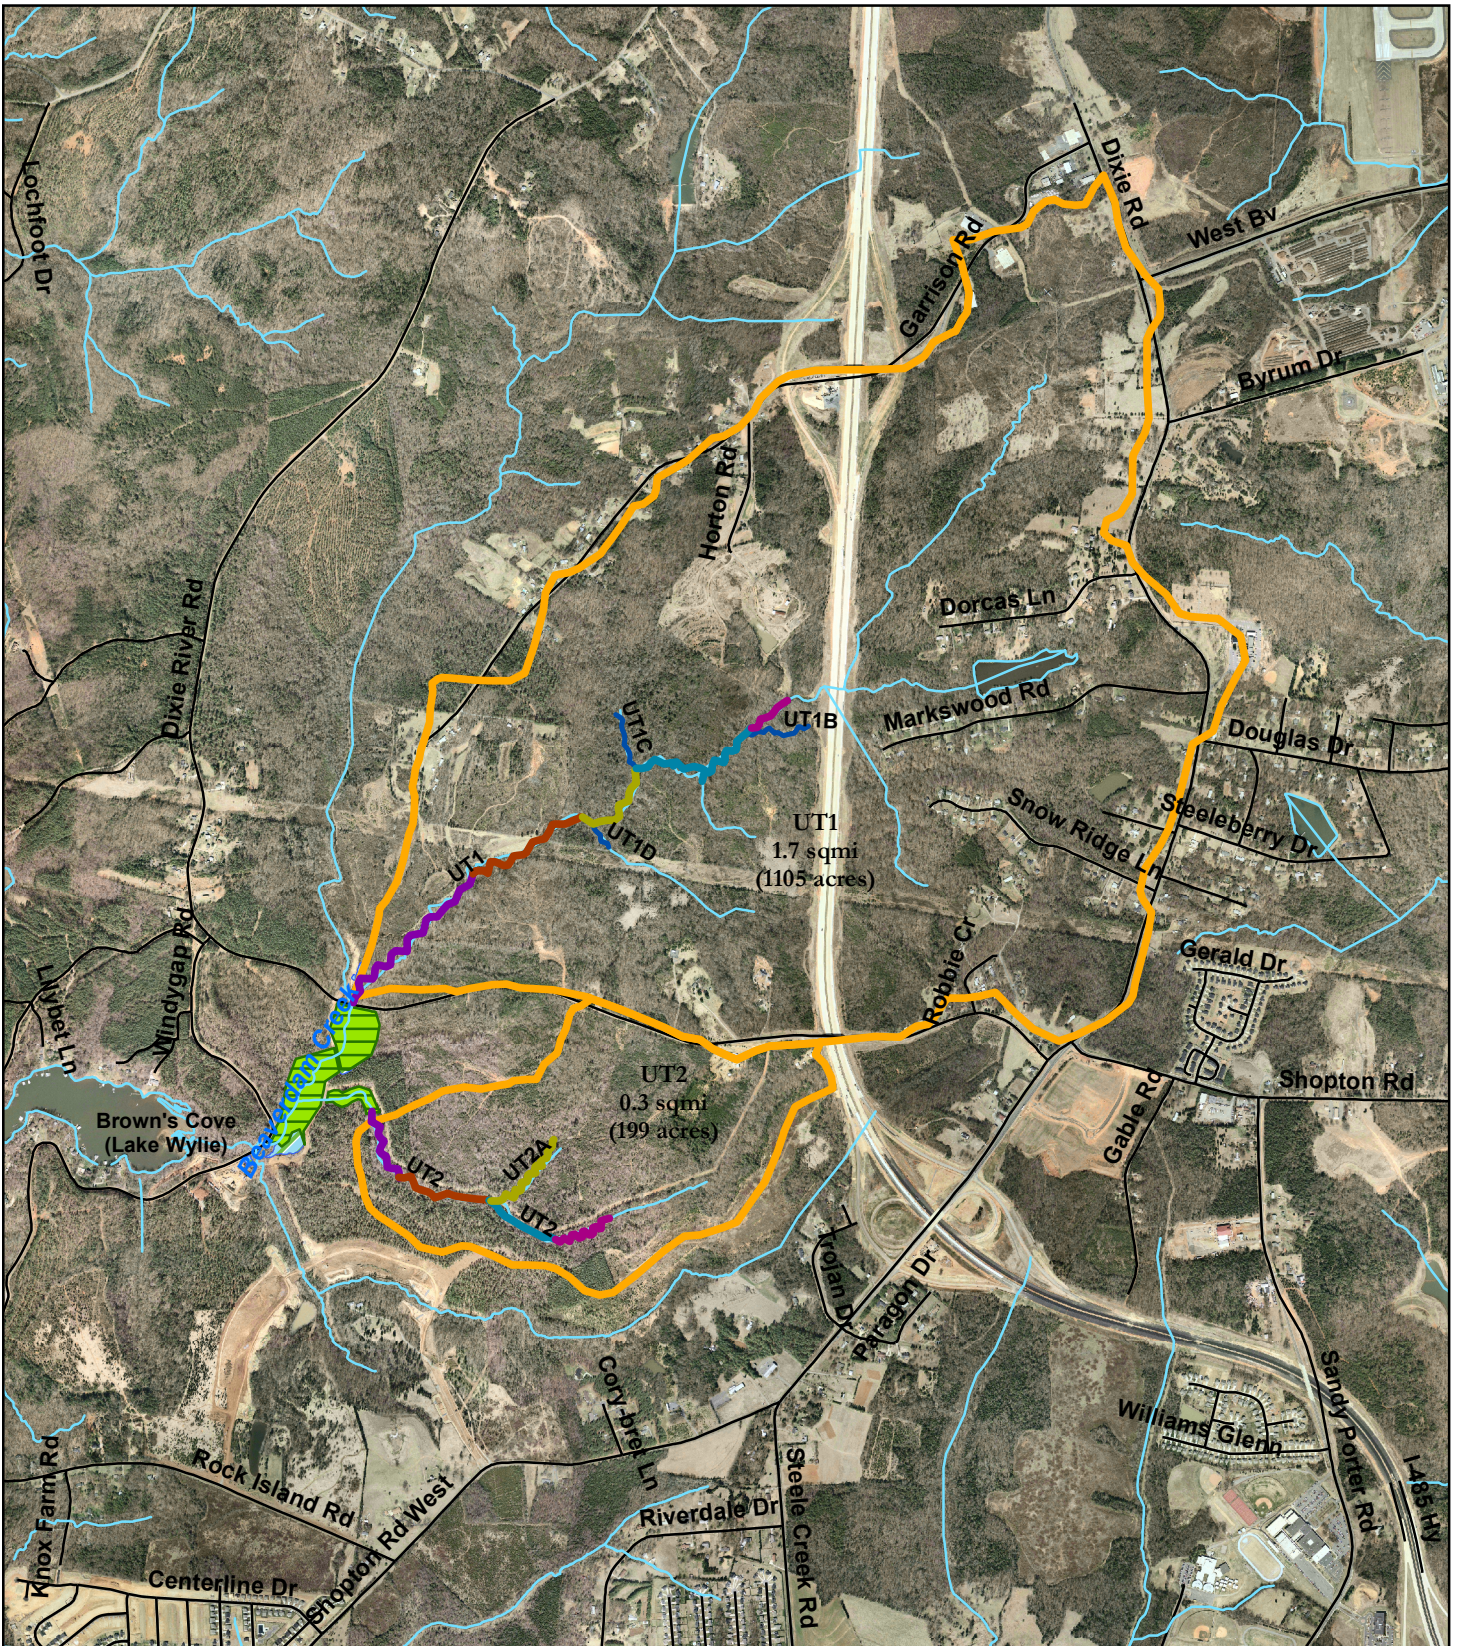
Lochfoot Dr
Dixie Rd
Garrison Rd
West Bv
Byrum Dr
Horton Rd
Dixie River Rd
Dorcas Ln
Markswood Rd
Douglas Dr
UT1C
UT1B
Snow Ridge Ln
Steeleberry Dr
UT1D
UT1
UT1
1.7 sqmi
(1105 acres)
Windygap Rd
Lilybet Ln
Beaverdam Creek
Robbie Cr
Gerald Dr
UT2
0.3 sqmi
(199 acres)
Shopton Rd
Gable Rd
Brown's Cove
(Lake Wylie)
UT2A
UT2
UT2
Trojan Dr
Paragon Dr
Cory-bret Ln
Williams Glenn
Sandy Porter Rd
I-485 Hy
Knox Farm Rd
Rock Island Rd
Shopton Rd West
Riverdale Dr
Steele Creek Rd
Centerline Dr